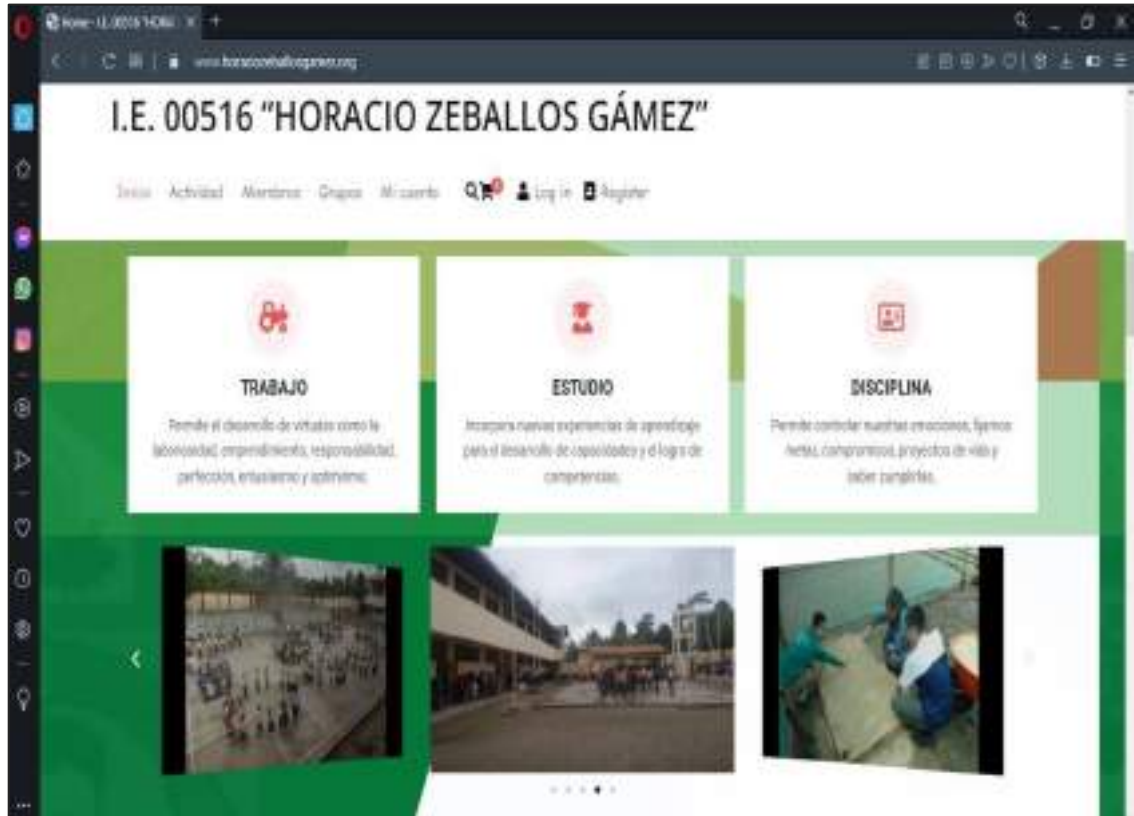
Home - I.E. 00516 "HORA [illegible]

www.horaciozeballosgamez.org

I.E. 00516 "HORACIO ZEBALLOS GÁMEZ"

Inicio Actividad Miembros Grupos Mi cuenta Log In Register

TRABAJO

Permite el desarrollo de virtudes como la laboriosidad, emprendimiento, responsabilidad, perfección, entusiasmo y optimismo.

ESTUDIO

Incorpora nuevas experiencias de aprendizaje para el desarrollo de capacidades y el logro de competencias.

DISCIPLINA

Permite controlar nuestras emociones, fijarnos metas, compromisos, proyectos de vida y saber cumplirlas.